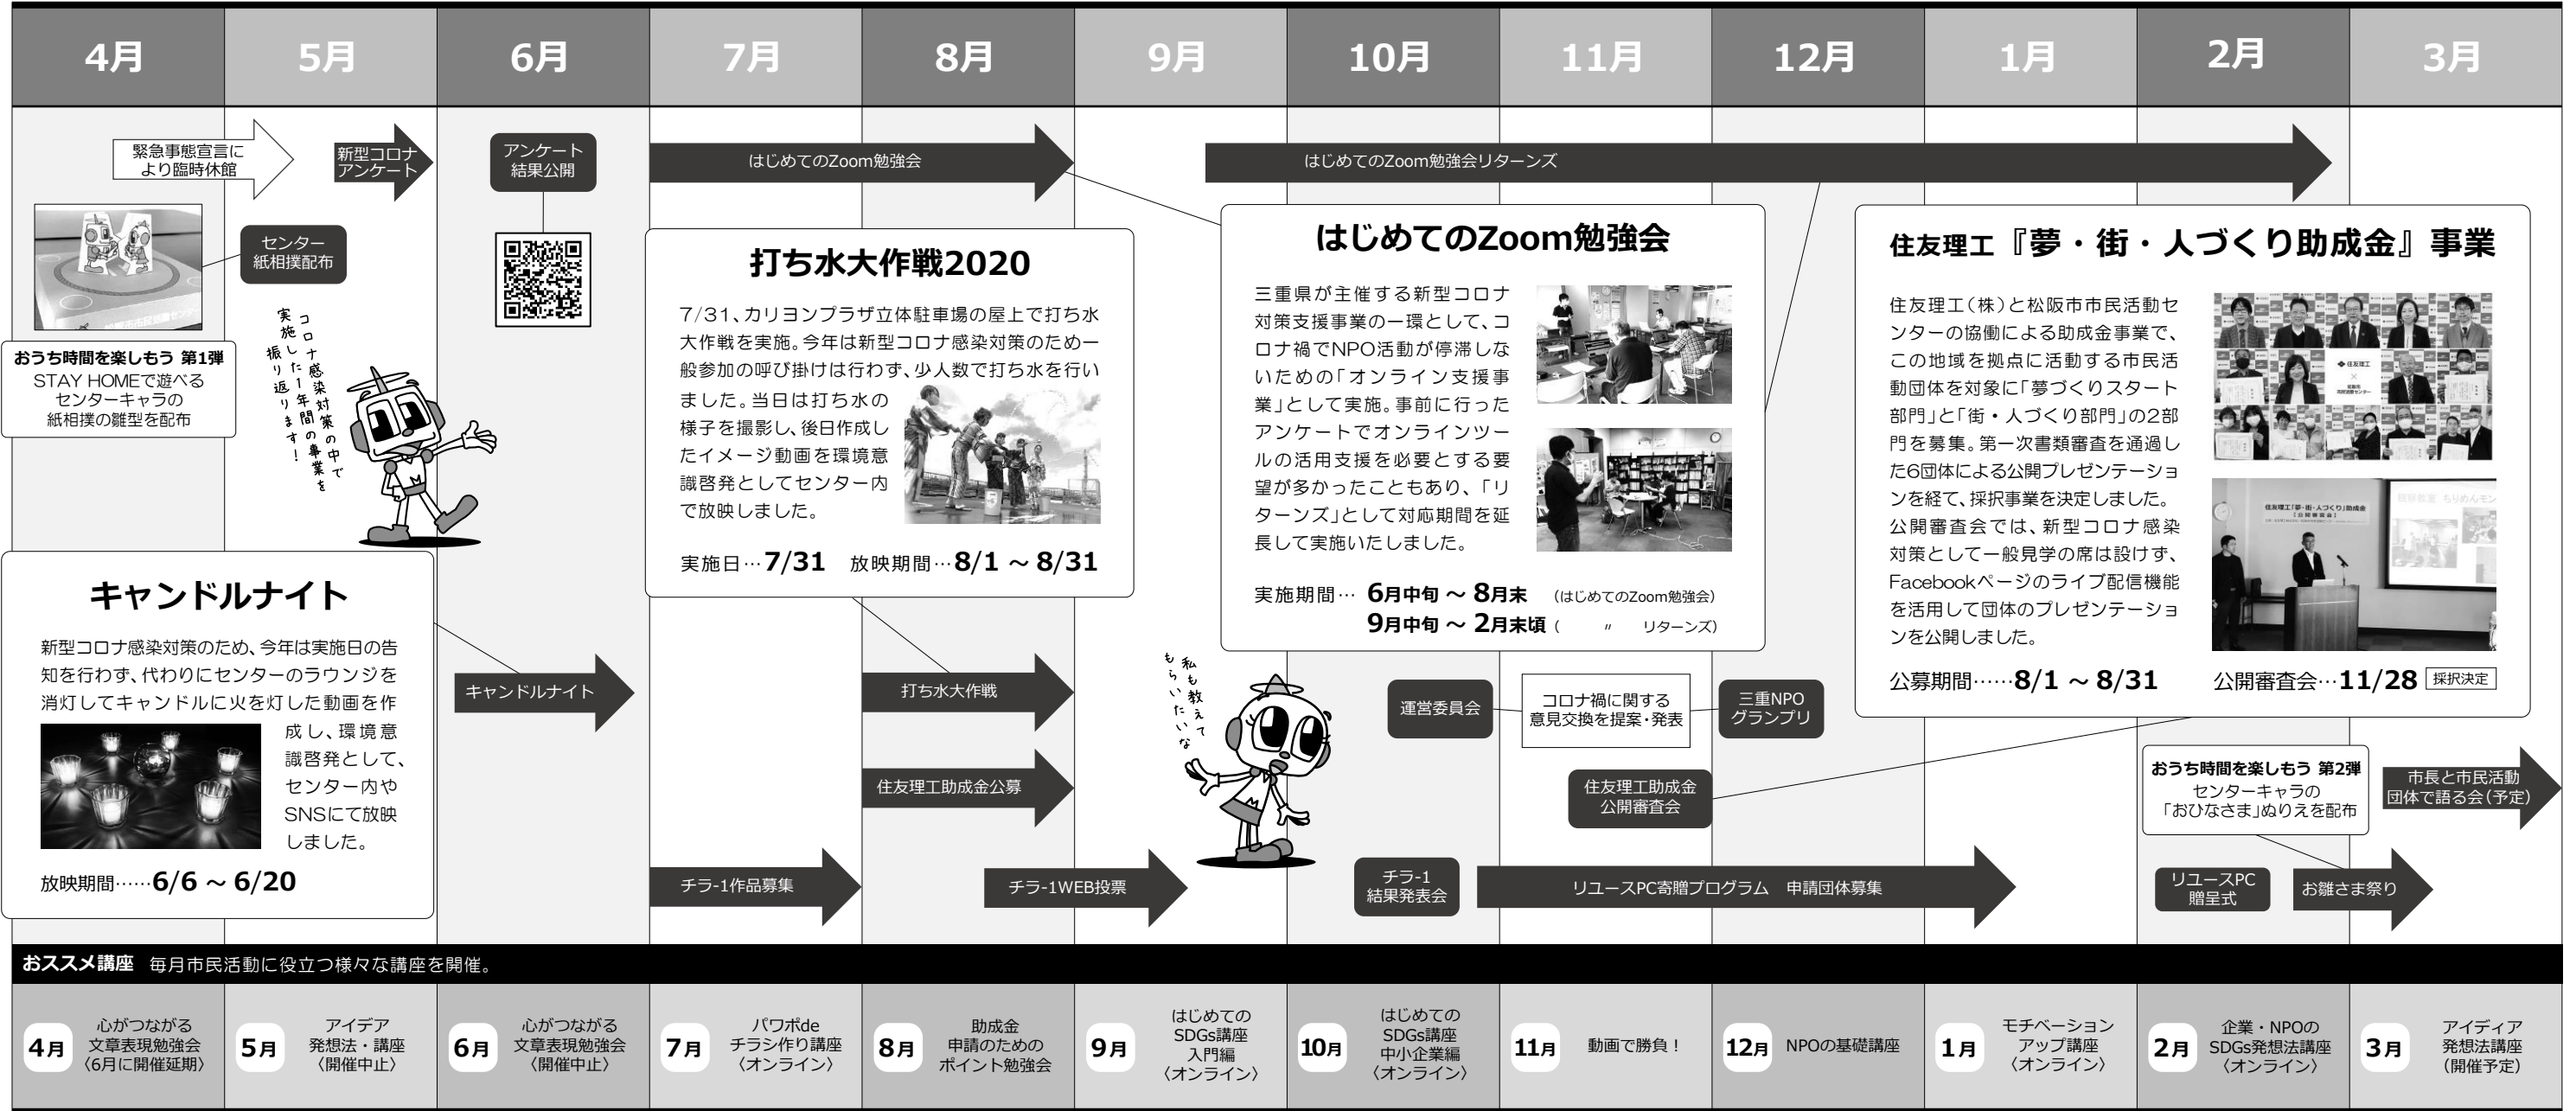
4月 5月 6月 7月 8月 9月 10月 11月 12月 1月 2月 3月

緊急事態宣言により臨時休館

新型コロナアンケート

アンケート結果公開

はじめてのZoom勉強会

はじめてのZoom勉強会リターンズ

センター紙相撲配布

おうち時間を楽しもう 第1弾
STAY HOMEで遊べるセンターキャラの紙相撲の雛型を配布

コロナ感染対策の中で実施した1年間の事業を振り返ります！

打ち水大作戦2020

7/31、カリヨンプラザ立体駐車場の屋上で打ち水大作戦を実施。今年は新型コロナ感染対策のため一般参加の呼び掛けは行わず、少人数で打ち水を行いました。当日は打ち水の様子を撮影し、後日作成したイメージ動画を環境意識啓発としてセンター内で放映しました。

実施日…7/31 放映期間…8/1 ～ 8/31

はじめてのZoom勉強会

三重県が主催する新型コロナ対策支援事業の一環として、コロナ禍でNPO活動が停滞しないための「オンライン支援事業」として実施。事前に行ったアンケートでオンラインツールの活用支援を必要とする要望が多かったこともあり、「リターンズ」として対応期間を延長して実施いたしました。

実施期間… 6月中旬 ～ 8月末 （はじめてのZoom勉強会）
9月中旬 ～ 2月末頃 （ 〃 リターンズ）

住友理工『夢・街・人づくり助成金』事業

住友理工（株）と松阪市市民活動センターの協働による助成金事業で、この地域を拠点に活動する市民活動団体を対象に「夢づくりスタート部門」と「街・人づくり部門」の2部門を募集。第一次書類審査を通過した6団体による公開プレゼンテーションを経て、採択事業を決定しました。公開審査会では、新型コロナ感染対策として一般見学の席は設けず、Facebookページのライブ配信機能を活用して団体のプレゼンテーションを公開しました。

公募期間……8/1 ～ 8/31 公開審査会…11/28 採択決定

キャンドルナイト

新型コロナ感染対策のため、今年は実施日の告知を行わず、代わりにセンターのラウンジを消灯してキャンドルに火を灯した動画を作成し、環境意識啓発として、センター内やSNSにて放映しました。

放映期間……6/6 ～ 6/20

キャンドルナイト

打ち水大作戦

住友理工助成金公募

私も教えてもらいたいな

運営委員会

コロナ禍に関する意見交換を提案・発表

三重NPOグランプリ

住友理工助成金公開審査会

おうち時間を楽しもう 第2弾
センターキャラの「おひなさま」ぬりえを配布

市長と市民活動団体で語る会（予定）

チラ-1作品募集

チラ-1WEB投票

チラ-1結果発表会

リユースPC寄贈プログラム 申請団体募集

リユースPC贈呈式

お雛さま祭り

おススメ講座 毎月市民活動に役立つ様々な講座を開催。

| 4月 | 5月 | 6月 | 7月 | 8月 | 9月 | 10月 | 11月 | 12月 | 1月 | 2月 | 3月 |
|---|---|---|---|---|---|---|---|---|---|---|---|
| 心がつながる文章表現勉強会〈6月に開催延期〉 | アイデア発想法・講座〈開催中止〉 | 心がつながる文章表現勉強会〈開催中止〉 | パワポdeチラシ作り講座〈オンライン〉 | 助成金申請のためのポイント勉強会 | はじめてのSDGs講座入門編〈オンライン〉 | はじめてのSDGs講座中小企業編〈オンライン〉 | 動画で勝負！ | NPOの基礎講座 | モチベーションアップ講座〈オンライン〉 | 企業・NPOのSDGs発想法講座〈オンライン〉 | アイディア発想法講座（開催予定） |